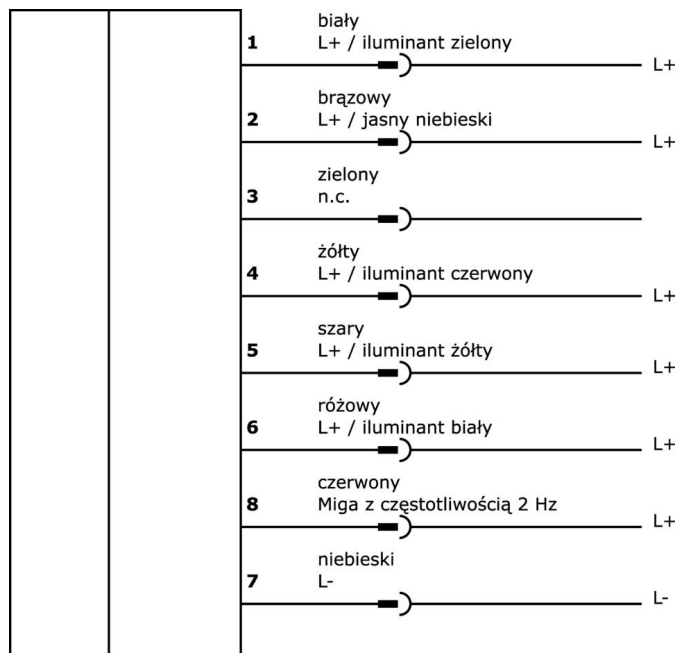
1 biały
L+ / iluminant zielony
L+

2 brązowy
L+ / jasny niebieski
L+

3 zielony
n.c.

4 żółty
L+ / iluminant czerwony
L+

5 szary
L+ / iluminant żółty
L+

6 różowy
L+ / iluminant biały
L+

8 czerwony
Miga z częstotliwością 2 Hz
L+

7 niebieski
L-
L-